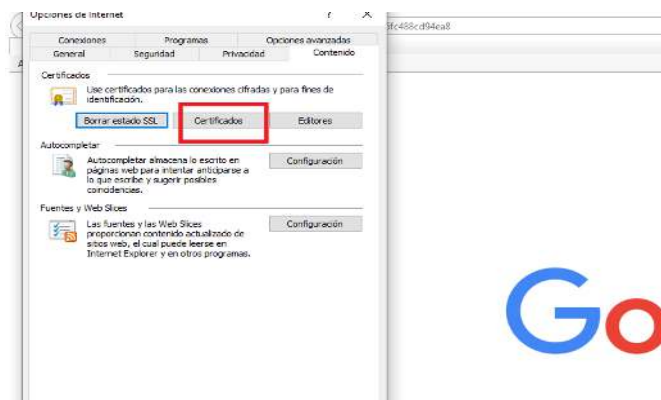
Opciones de Internet ? ✕

5fc488cd94ea8

A

Conexiones Programas Opciones avanzadas
General Seguridad Privacidad Contenido

Certificados

Use certificados para las conexiones cifradas y para fines de identificación.

Borrar estado SSL Certificados Editores

Autocompletar

Autocompletar almacena lo escrito en páginas web para intentar anticiparse a lo que escribe y sugerir posibles coincidencias.

Configuración

Fuentes y Web Slices

Las fuentes y las Web Slices proporcionan contenido actualizado de sitios web, el cual puede leerse en Internet Explorer y en otros programas.

Configuración

Go